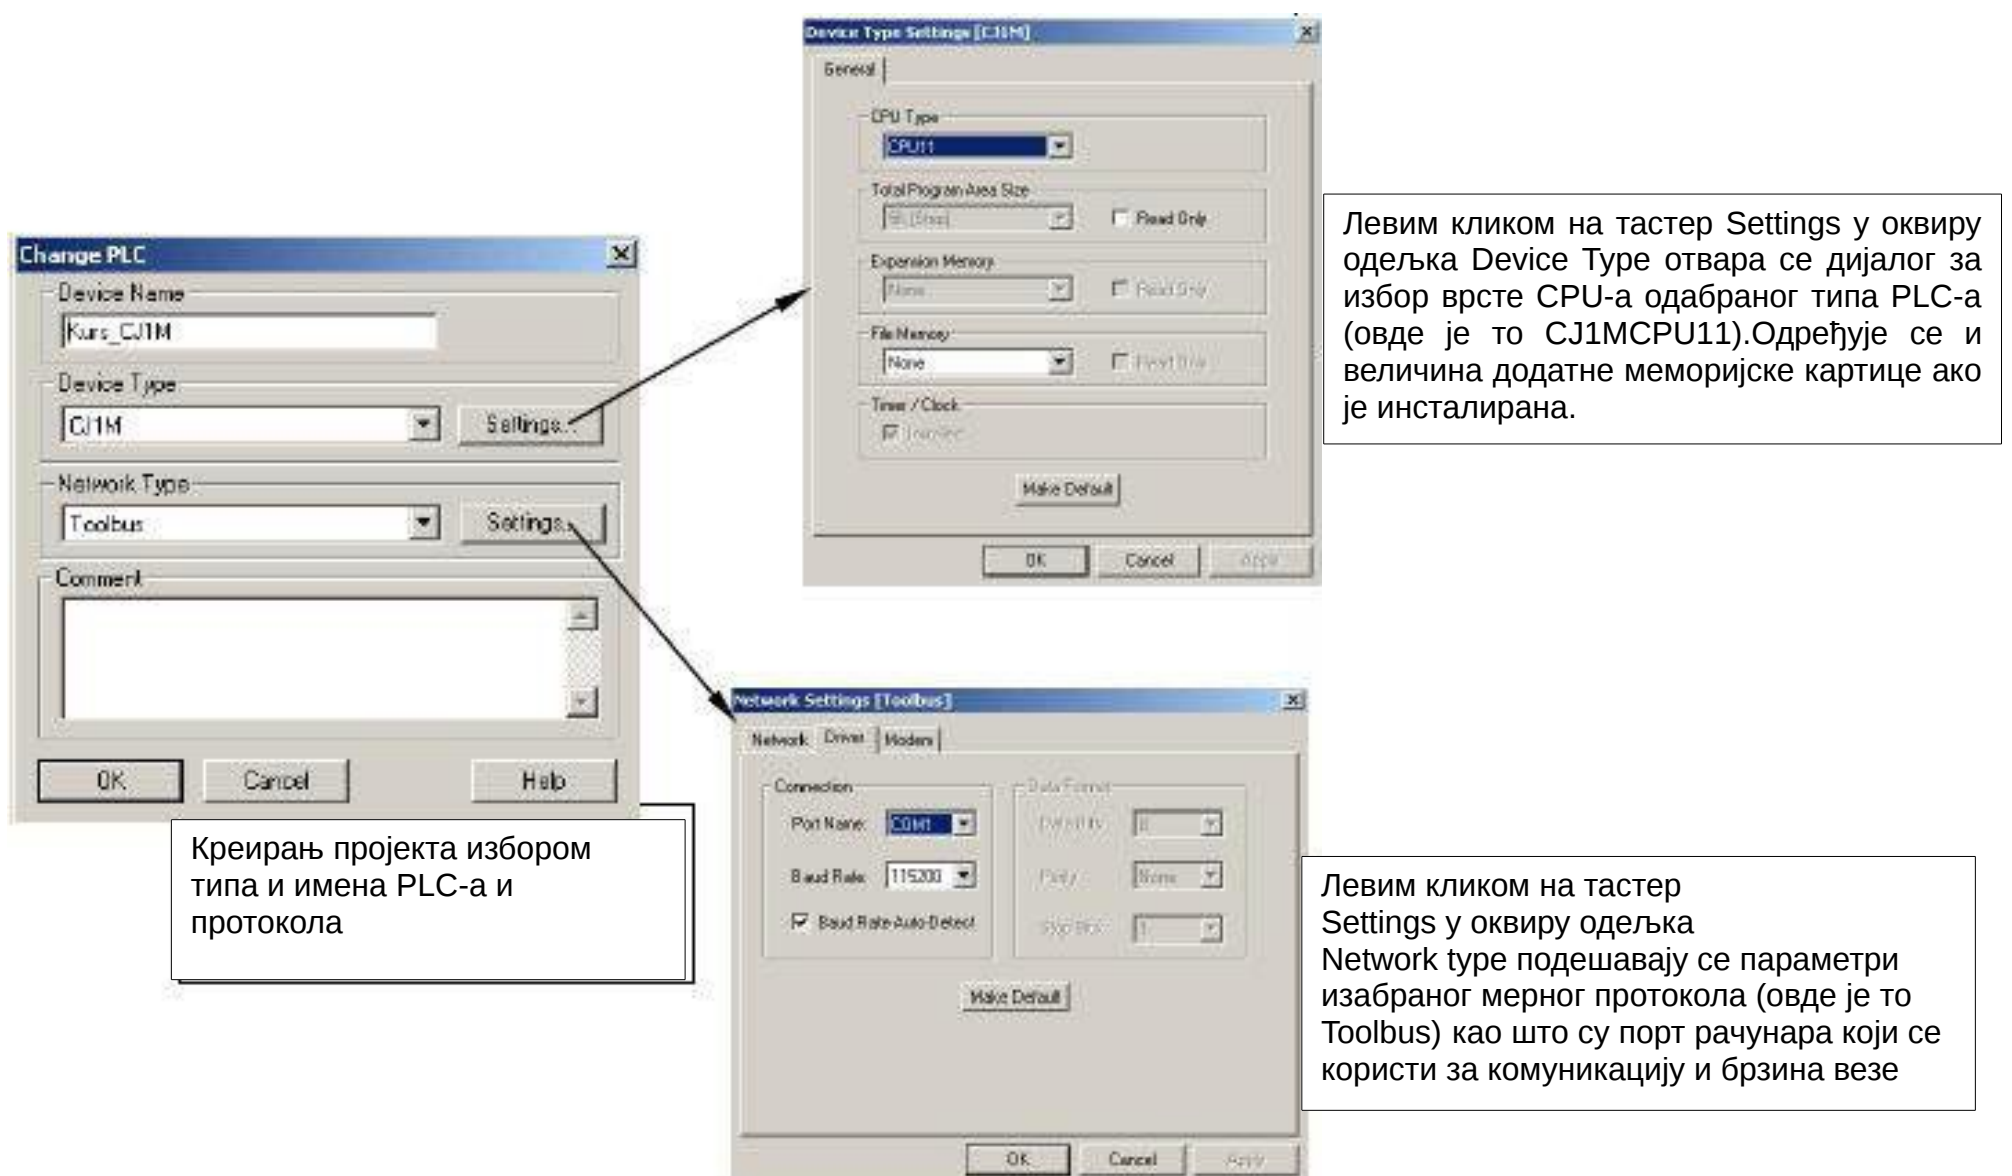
Device Type Settings [CJ1M]

General

CPU Type
CPU11

Total Program Area Size
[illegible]
Read Only

Expansion Memory
None
Read Only

File Memory
None
Read Only

Timer / Clock
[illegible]

Make Default

OK Cancel Apply

Левим кликом на тастер Settings у оквиру одељка Device Type отвара се дијалог за избор врсте CPU-а одабраног типа PLC-а (овде је то CJ1MCPU11).Одређује се и величина додатне меморијске картице ако је инсталирана.

Change PLC

Device Name
Kurs_CJ1M

Device Type
CJ1M
Settings...

Network Type
Toolbus
Settings...

Comment

OK Cancel Help

Креирањ пројекта избором типа и имена PLC-а и протокола

Network Settings [Toolbus]

Network Driver Modem

Connection
Port Name: COM1
Baud Rate: 115200
Baud Rate Auto-Detect

Data Format
Data Bits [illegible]
Parity None
Stop Bits 1

Make Default

OK Cancel Apply

Левим кликом на тастер Settings у оквиру одељка Network type подешавају се параметри изабраног мерног протокола (овде је то Toolbus) као што су порт рачунара који се користи за комуникацију и брзина везе